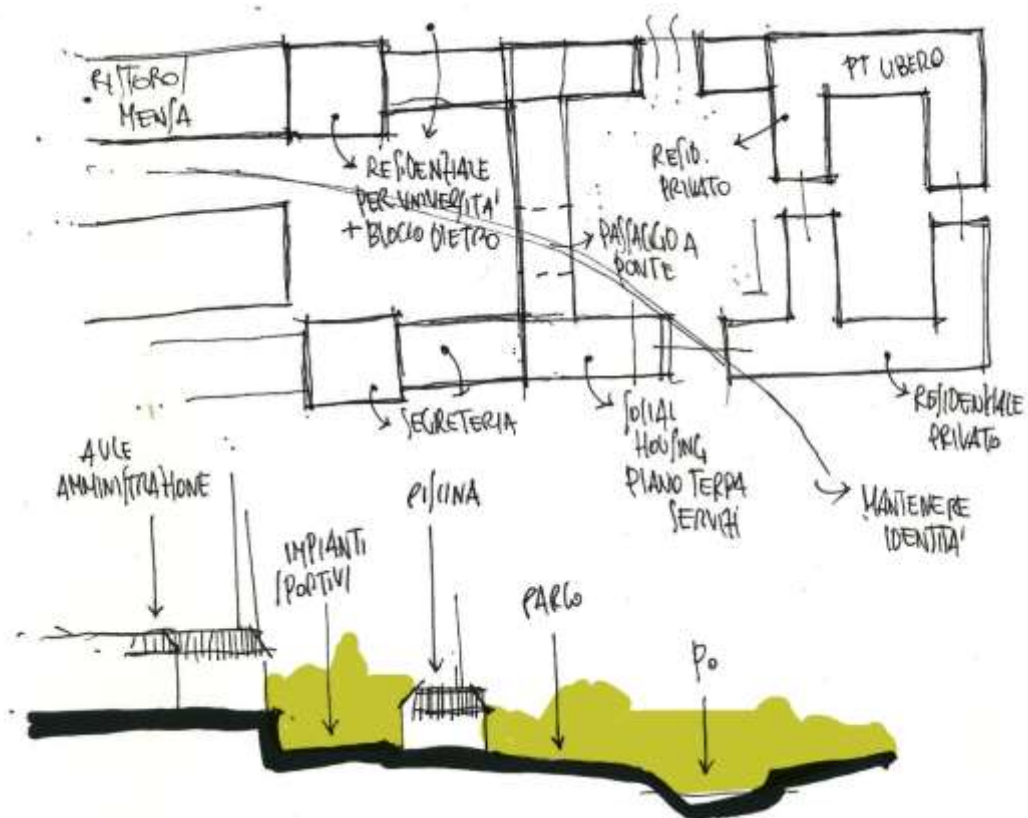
RISTORO/
MENSA

RESIDENZIALE
PER UNIVERSITA'
+ BLOCCO DIETRO

PT LIBERO

RESID.
PRIVATO

PASSAGGIO A
PONTE

SEGRETERIA

SOCIAL
HOUSING
PIANO TERRA
SERVIZI

RESIDENZIALE
PRIVATO

MANTENERE
IDENTITA'

AULE
AMMINISTRAZIONE

IMPIANTI
SPORTIVI

PISCINA

PARCO

Po